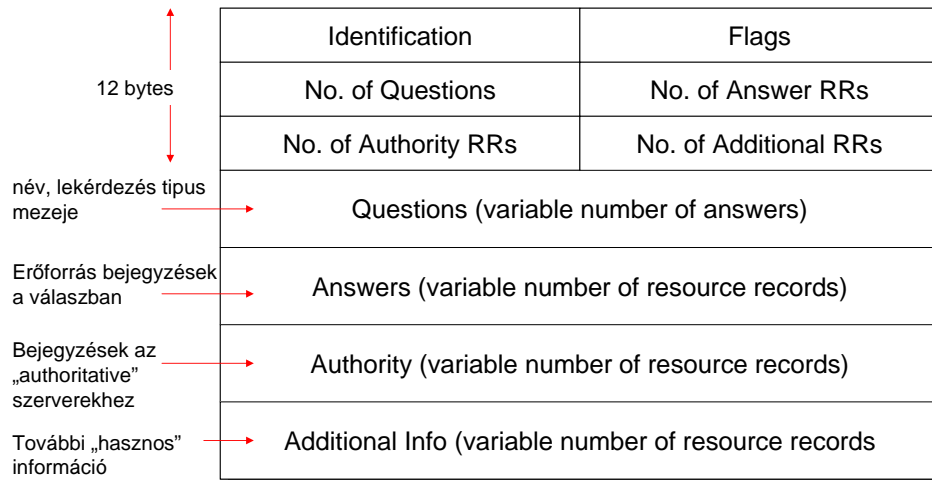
12 bytes

| Identification | Flags |
|---|---|
| No. of Questions | No. of Answer RRs |
| No. of Authority RRs | No. of Additional RRs |

név, lekérdezés tipus mezeje

Questions (variable number of answers)

Erőforrás bejegyzések a válaszban

Answers (variable number of resource records)

Bejegyzések az „authoritative" szerverekhez

Authority (variable number of resource records)

További „hasznos" információ

Additional Info (variable number of resource records